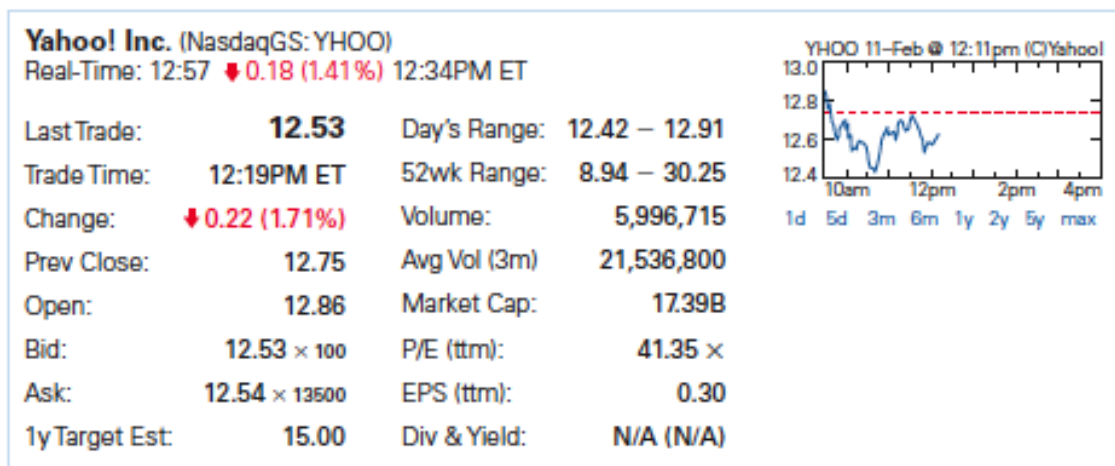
Yahoo! Inc. (NasdaqGS: YHOO)
Real-Time: 12:57 ↓0.18 (1.41%) 12:34PM ET

| | | | |
|---|---|---|---|
| Last Trade: | 12.53 | Day's Range: | 12.42 – 12.91 |
| Trade Time: | 12:19PM ET | 52wk Range: | 8.94 – 30.25 |
| Change: | ↓0.22 (1.71%) | Volume: | 5,996,715 |
| Prev Close: | 12.75 | Avg Vol (3m) | 21,536,800 |
| Open: | 12.86 | Market Cap: | 17.39B |
| Bid: | 12.53 × 100 | P/E (ttm): | 41.35 × |
| Ask: | 12.54 × 13500 | EPS (ttm): | 0.30 |
| 1y Target Est: | 15.00 | Div & Yield: | N/A (N/A) |

YHOO 11–Feb @ 12:11pm (C)Yahoo!
13.0
12.8
12.6
12.4
10am 12pm 2pm 4pm
1d 5d 3m 6m 1y 2y 5y max